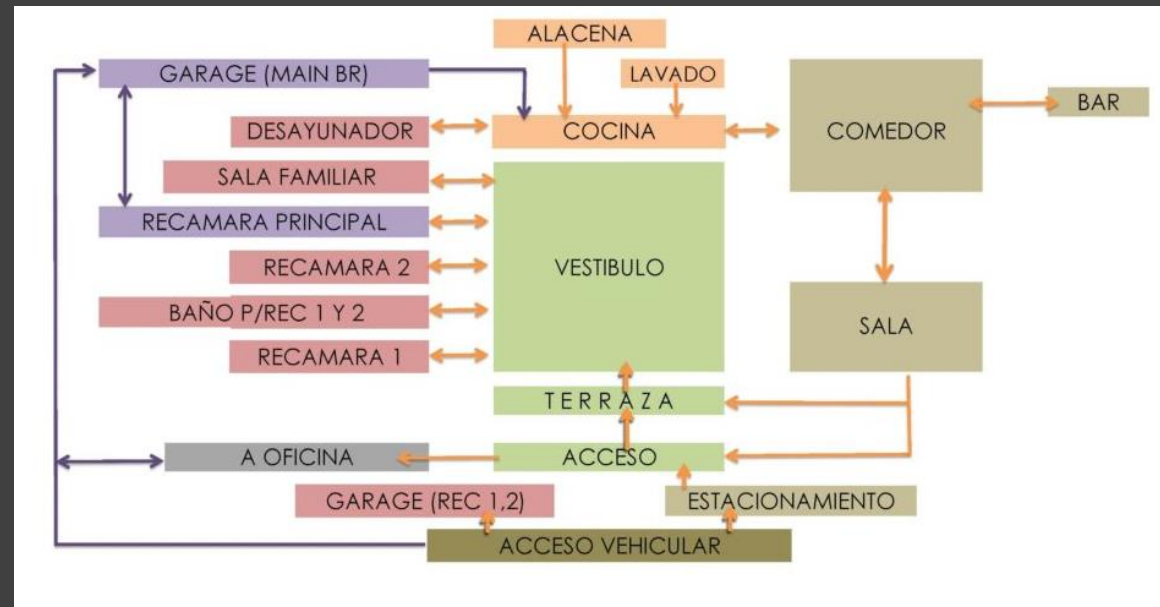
ALACENA
GARAGE (MAIN BR)
LAVADO
DESAYUNADOR
COCINA
COMEDOR
BAR
SALA FAMILIAR
RECAMARA PRINCIPAL
RECAMARA 2
VESTIBULO
BAÑO P/REC 1 Y 2
SALA
RECAMARA 1
TERRAZA
A OFICINA
ACCESO
GARAGE (REC 1,2)
ESTACIONAMIENTO
ACCESO VEHICULAR